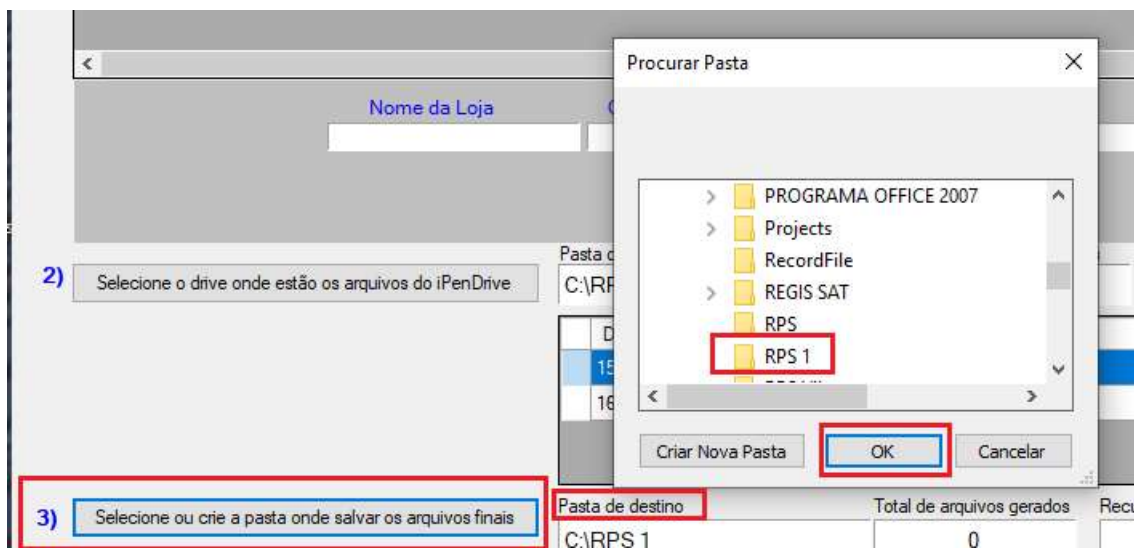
Nome da Loja

2) Selecione o drive onde estão os arquivos do iPenDrive

Pasta d
C:\RF

D
15
16

3) Selecione ou crie a pasta onde salvar os arquivos finais

Pasta de destino
C:\RPS 1

Total de arquivos gerados
0

Recu

Procurar Pasta

PROGRAMA OFFICE 2007
Projects
RecordFile
REGIS SAT
RPS
RPS 1

Criar Nova Pasta
OK
Cancelar